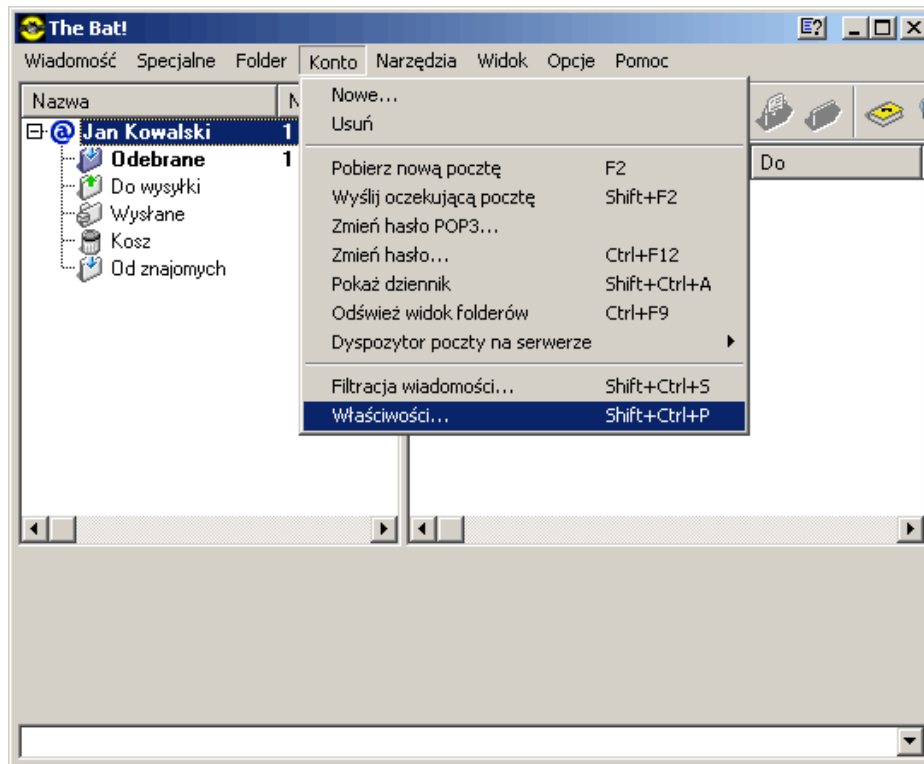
The Bat!

Wiadomość Specjalne Folder Konto Narzędzia Widok Opcje Pomoc

Nazwa N

Jan Kowalski 1
Odebrane 1
Do wysyłki
Wysłane
Kosz
Od znajomych

Nowe...
Usuń

Pobierz nową pocztę F2
Wyślij oczekującą pocztę Shift+F2
Zmień hasło POP3...
Zmień hasło... Ctrl+F12
Pokaż dziennik Shift+Ctrl+A
Odśwież widok folderów Ctrl+F9
Dyspozytor poczty na serwerze

Filtracja wiadomości... Shift+Ctrl+S
Właściwości... Shift+Ctrl+P

Do